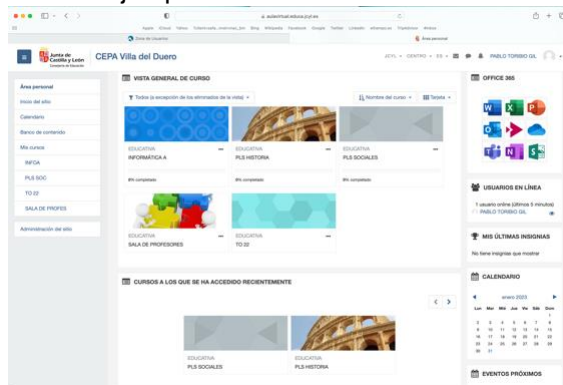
aulavirtual.educa.jcyl.es

Área personal

Junta de Castilla y León
Consejería de Educación

CEPA Villa del Duero

PABLO TORIBIO GIL

Área personal
Inicio del sitio
Calendario
Banco de contenido
Mis cursos
INFOA
PLS SOC
TO 22
SALA DE PROFES
Administración del sitio

VISTA GENERAL DE CURSO

Todos (a excepción de los eliminados de la vista)

Nombre del curso

Tarjeta

EDUCATIVA
INFORMÁTICA A
0% completado

EDUCATIVA
PLS HISTORIA
0% completado

EDUCATIVA
PLS SOCIALES
0% completado

EDUCATIVA
SALA DE PROFESORES

EDUCATIVA
TO 22

CURSOS A LOS QUE SE HA ACCEDIDO RECIENTEMENTE

EDUCATIVA
PLS SOCIALES

EDUCATIVA
PLS HISTORIA

OFFICE 365

USUARIOS EN LÍNEA
1 usuario online (últimos 5 minutos)
PABLO TORIBIO GIL

MIS ÚLTIMAS INSIGNIAS
No tiene insignias que mostrar

CALENDARIO
enero 2023
| Lun | Mar | Mié | Jue | Vie | Sáb | Dom |
|---|---|---|---|---|---|---|
| | | | | | | 1 |
| 2 | 3 | 4 | 5 | 6 | 7 | 8 |
| 9 | 10 | 11 | 12 | 13 | 14 | 15 |
| 16 | 17 | 18 | 19 | 20 | 21 | 22 |
| 23 | 24 | 25 | 26 | 27 | 28 | 29 |
| 30 | 31 | | | | | |

EVENTOS PRÓXIMOS